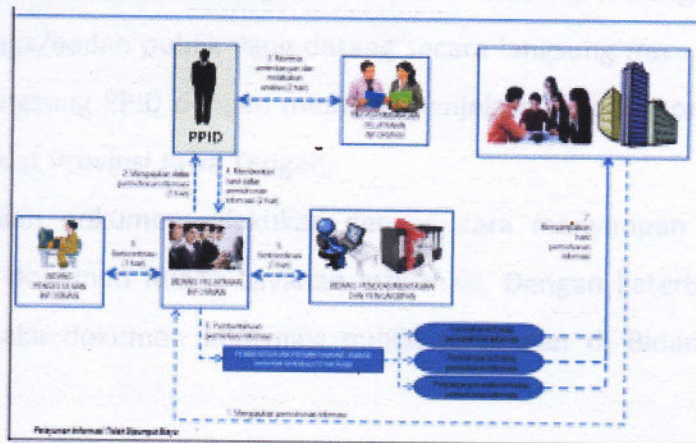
PPID

3. Meminta pertimbangan dan melakukan analisis (2 hari)

4. Memberikan hasil atas permohonan informasi (2 hari)

2. Menyerahkan data permohonan (1 hari)

5. Berkoordinasi (1 hari)

5. Berkoordinasi (1 hari)

BIDANG PENGOLAHAN INFORMASI

BIDANG PELAYANAN INFORMASI

BIDANG PENDOKUMENTASIAN DAN PENGARSIPAN

6. Pemberitahuan permohonan informasi

7. Menyampaikan hasil permohonan informasi

1. Mengajukan permohonan informasi

Pelayanan Informasi Tidak Dipungut Biaya

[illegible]

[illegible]

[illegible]

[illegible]

a/badan pemohon yang datang secara langsung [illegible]

ng PPID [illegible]

Provinsi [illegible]

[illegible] dokumen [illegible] secara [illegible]

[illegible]. Dengan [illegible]

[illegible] dokumen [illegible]